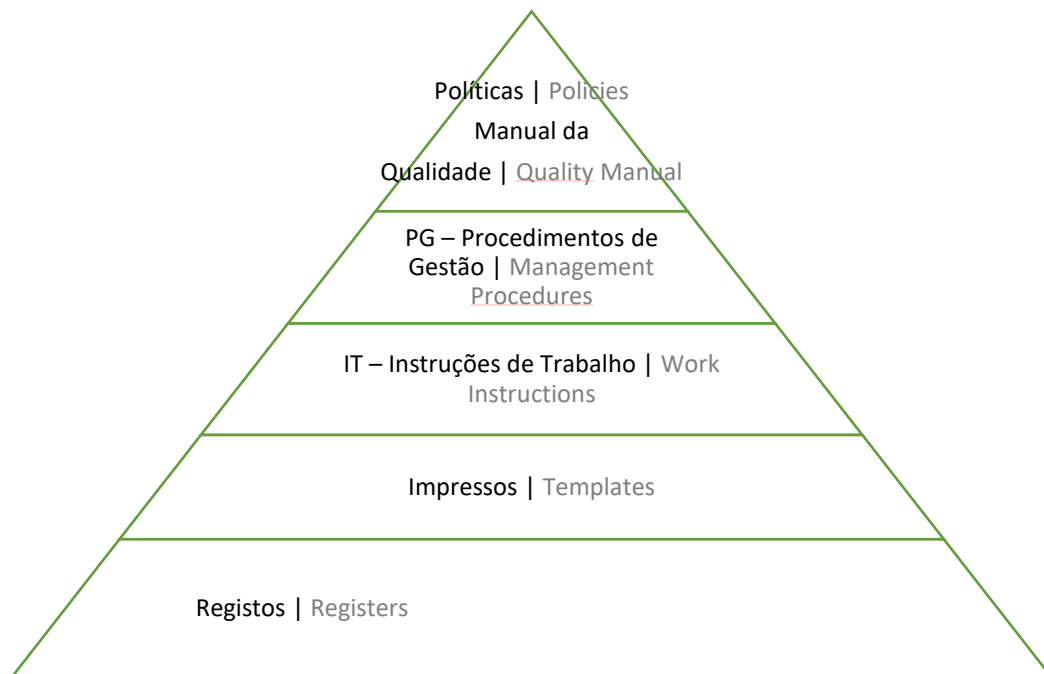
Políticas | Policies
Manual da Qualidade | Quality Manual

PG – Procedimentos de Gestão | Management Procedures

IT – Instruções de Trabalho | Work Instructions

Impressos | Templates

Registos | Registers